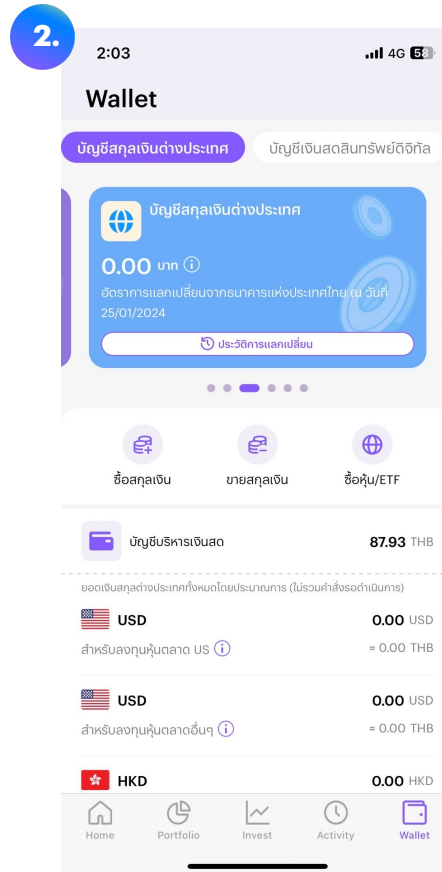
2.

2:03 4G 58

Wallet

บัญชีสกุลเงินต่างประเทศ บัญชีเงินสดสินทรัพย์ดิจิทัล

บัญชีสกุลเงินต่างประเทศ

0.00 บาท

อัตราการแลกเปลี่ยนจากธนาคารแห่งประเทศไทย ณ วันที่ 25/01/2024

ประวัติการแลกเปลี่ยน

ซื้อสกุลเงิน ขายสกุลเงิน ซื้อหุ้น/ETF

บัญชีบริหารเงินสด 87.93 THB

ยอดเงินสกุลต่างประเทศทั้งหมดโดยประมาณการ (ไม่รวมคำสั่งรอดำเนินการ)

USD 0.00 USD
สำหรับลงทุนหุ้นตลาด US ≈ 0.00 THB

USD 0.00 USD
สำหรับลงทุนหุ้นตลาดอื่นๆ ≈ 0.00 THB

HKD 0.00 HKD

Home Portfolio Invest Activity Wallet